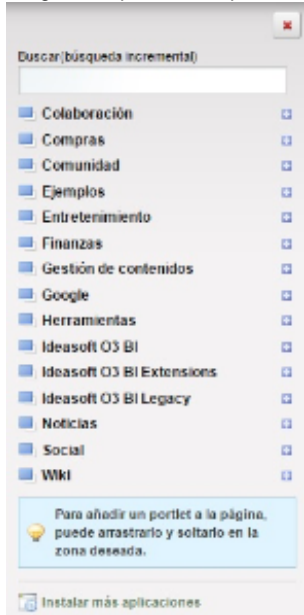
×

Buscar (búsqueda incremental)

Colaboración
Compras
Comunidad
Ejemplos
Entretenimiento
Finanzas
Gestión de contenidos
Google
Herramientas
Ideasoft O3 BI
Ideasoft O3 BI Extensions
Ideasoft O3 BI Legacy
Noticias
Social
Wiki

Para añadir un portlet a la página, puede arrastrarlo y soltarlo en la zona deseada.

Instalar más aplicaciones